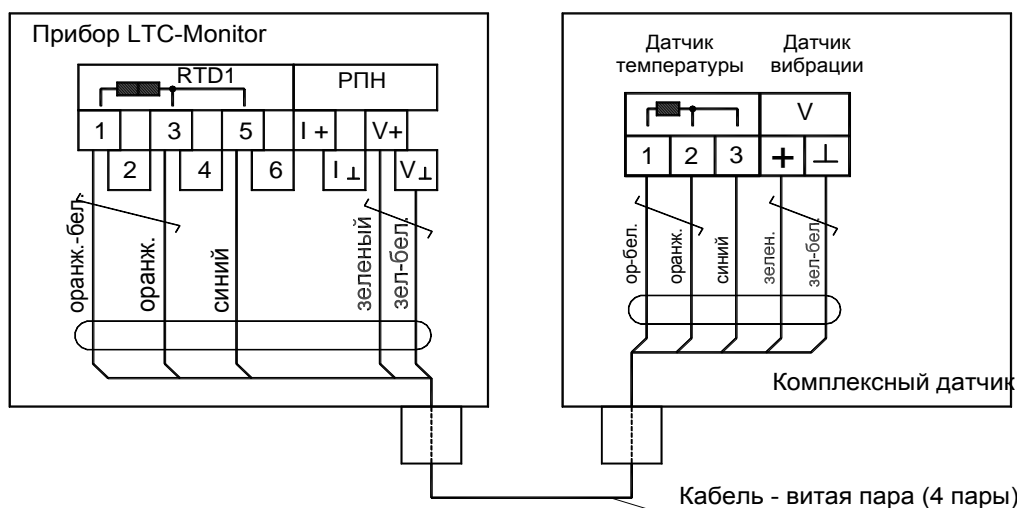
Прибор LTC-Monitor

RTD1

РПН

1

3

5

I +

V+

2

4

6

I ⊥

V⊥

оранж.-бел.

оранж.

синий

зеленый

зел-бел.

Датчик температуры

Датчик вибрации

V

1

2

3

+

⊥

ор-бел.

оранж.

синий

зелен.

зел-бел.

Комплексный датчик

Кабель - витая пара (4 пары)